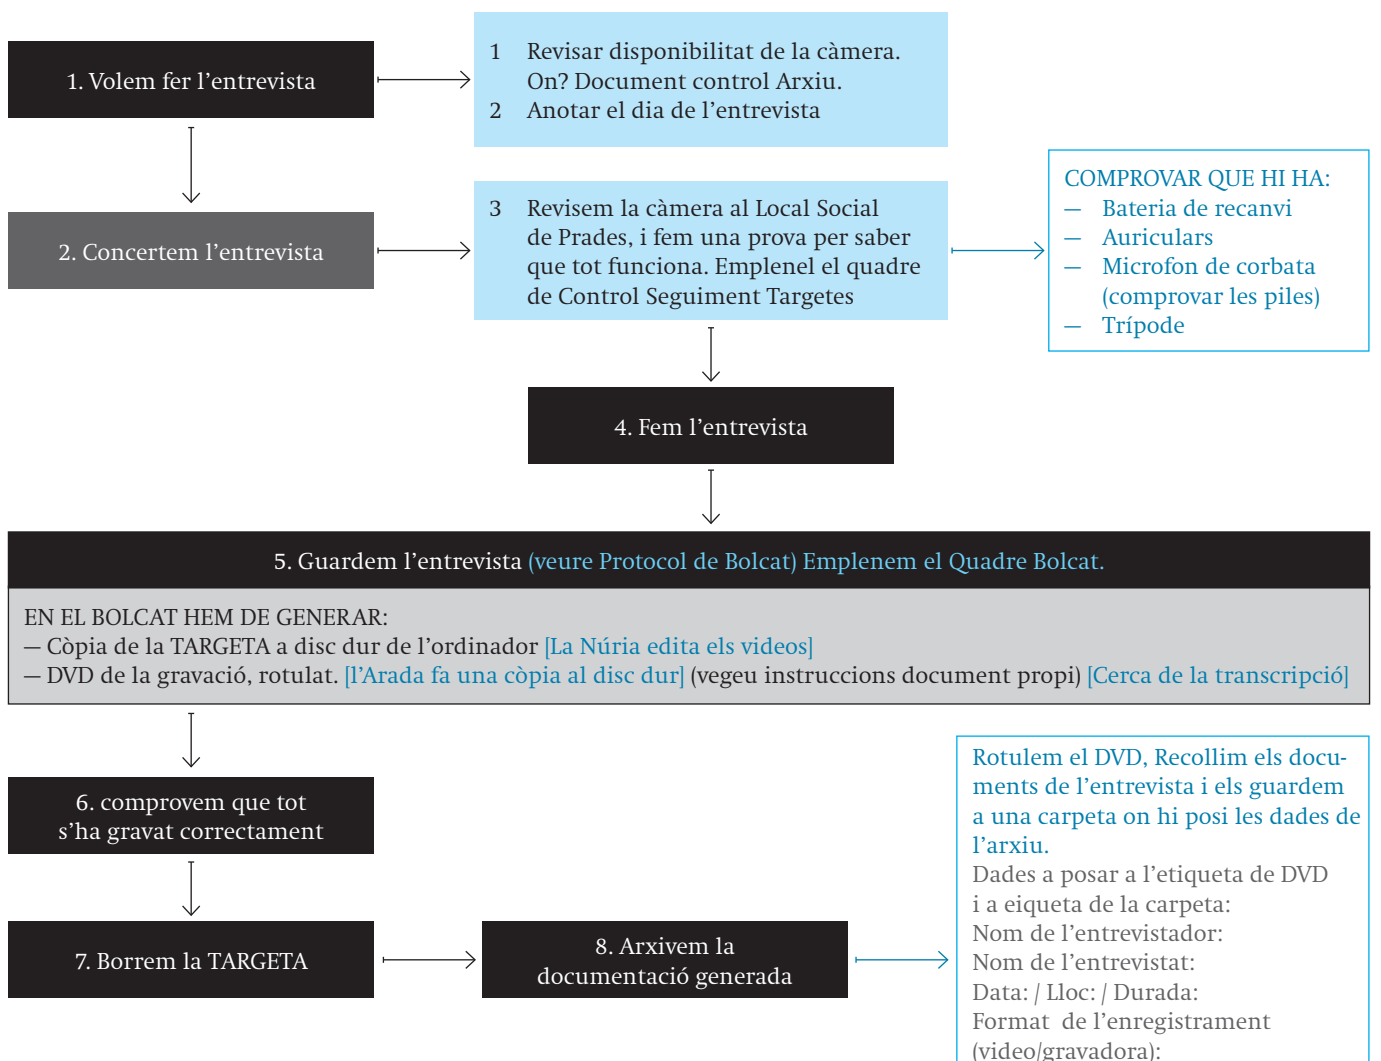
1. Volem fer l'entrevista

1 Revisar disponibilitat de la càmera. On? Document control Arxiu.
2 Anotar el dia de l'entrevista

2. Concertem l'entrevista

3 Revisem la càmera al Local Social de Prades, i fem una prova per saber que tot funciona. Emplenel el quadre de Control Seguiment Targetes

COMPROVAR QUE HI HA:
— Bateria de recanvi
— Auriculars
— Microfon de corbata (comprovar les piles)
— Trípode

4. Fem l'entrevista

5. Guardem l'entrevista (veure Protocol de Bolcat) Emplenem el Quadre Bolcat.

EN EL BOLCAT HEM DE GENERAR:
— Còpia de la TARGETA a disc dur de l'ordinador [La Núria edita els videos]
— DVD de la gravació, rotulat. [l'Arada fa una còpia al disc dur] (vegeu instruccions document propi) [Cerca de la transcripció]

6. comprovem que tot s'ha gravat correctament

7. Borrem la TARGETA

8. Arxivem la documentació generada

Rotulem el DVD, Recollim els documents de l'entrevista i els guardem a una carpeta on hi posi les dades de l'arxiu.
Dades a posar a l'etiqueta de DVD i a eiqueta de la carpeta:
Nom de l'entrevistador:
Nom de l'entrevistat:
Data: / Lloc: / Durada:
Format de l'enregistrament (video/gravadora):